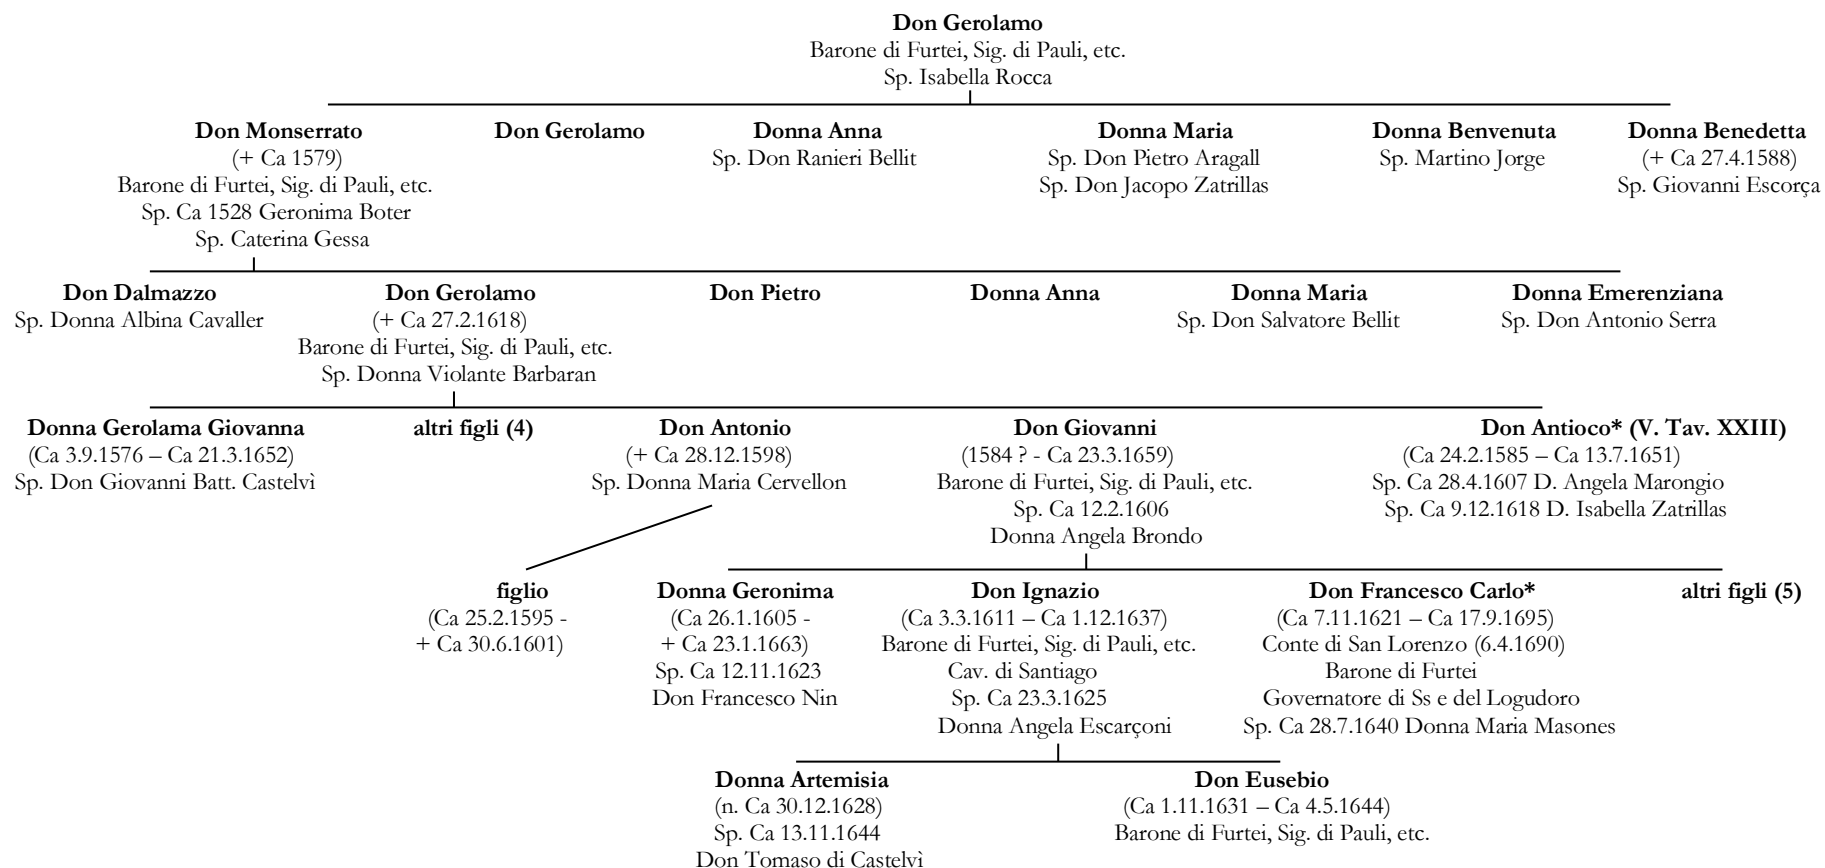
**Don Gerolamo**
Barone di Furtei, Sig. di Pauli, etc.
Sp. Isabella Rocca

**Don Monserrato**
(+ Ca 1579)
Barone di Furtei, Sig. di Pauli, etc.
Sp. Ca 1528 Geronima Boter
Sp. Caterina Gessa

**Don Gerolamo**

**Donna Anna**
Sp. Don Ranieri Bellit

**Donna Maria**
Sp. Don Pietro Aragall
Sp. Don Jacopo Zatrillas

**Donna Benvenuta**
Sp. Martino Jorge

**Donna Benedetta**
(+ Ca 27.4.1588)
Sp. Giovanni Escorça

**Don Dalmazzo**
Sp. Donna Albina Cavaller

**Don Gerolamo**
(+ Ca 27.2.1618)
Barone di Furtei, Sig. di Pauli, etc.
Sp. Donna Violante Barbaran

**Don Pietro**

**Donna Anna**

**Donna Maria**
Sp. Don Salvatore Bellit

**Donna Emerenziana**
Sp. Don Antonio Serra

**Donna Gerolama Giovanna**
(Ca 3.9.1576 – Ca 21.3.1652)
Sp. Don Giovanni Batt. Castelvì

**altri figli (4)**

**Don Antonio**
(+ Ca 28.12.1598)
Sp. Donna Maria Cervellon

**Don Giovanni**
(1584 ? - Ca 23.3.1659)
Barone di Furtei, Sig. di Pauli, etc.
Sp. Ca 12.2.1606
Donna Angela Brondo

**Don Antioco\* (V. Tav. XXIII)**
(Ca 24.2.1585 – Ca 13.7.1651)
Sp. Ca 28.4.1607 D. Angela Marongio
Sp. Ca 9.12.1618 D. Isabella Zatrillas

**figlio**
(Ca 25.2.1595 -
+ Ca 30.6.1601)

**Donna Geronima**
(Ca 26.1.1605 -
+ Ca 23.1.1663)
Sp. Ca 12.11.1623
Don Francesco Nin

**Don Ignazio**
(Ca 3.3.1611 – Ca 1.12.1637)
Barone di Furtei, Sig. di Pauli, etc.
Cav. di Santiago
Sp. Ca 23.3.1625
Donna Angela Escarçoni

**Don Francesco Carlo\***
(Ca 7.11.1621 – Ca 17.9.1695)
Conte di San Lorenzo (6.4.1690)
Barone di Furtei
Governatore di Ss e del Logudoro
Sp. Ca 28.7.1640 Donna Maria Masones

**altri figli (5)**

**Donna Artemisia**
(n. Ca 30.12.1628)
Sp. Ca 13.11.1644
Don Tomaso di Castelvì

**Don Eusebio**
(Ca 1.11.1631 – Ca 4.5.1644)
Barone di Furtei, Sig. di Pauli, etc.